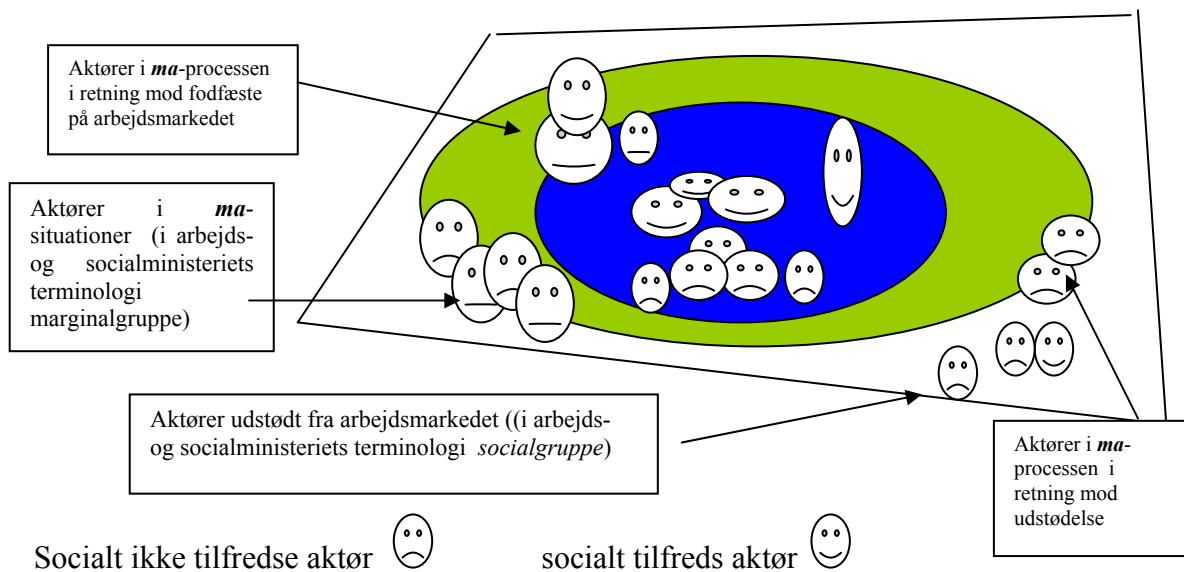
Aktører i *ma*-processen i retning mod fodfæste på arbejdsmarkedet

Aktører i *ma*-situationer (i arbejds- og socialministeriets terminologi marginalgruppe)

Aktører udstødt fra arbejdsmarkedet ((i arbejds- og socialministeriets terminologi *socialgruppe*)

Aktører i *ma*-processen i retning mod udstødelse

Socialt ikke tilfredse aktør socialt tilfreds aktør